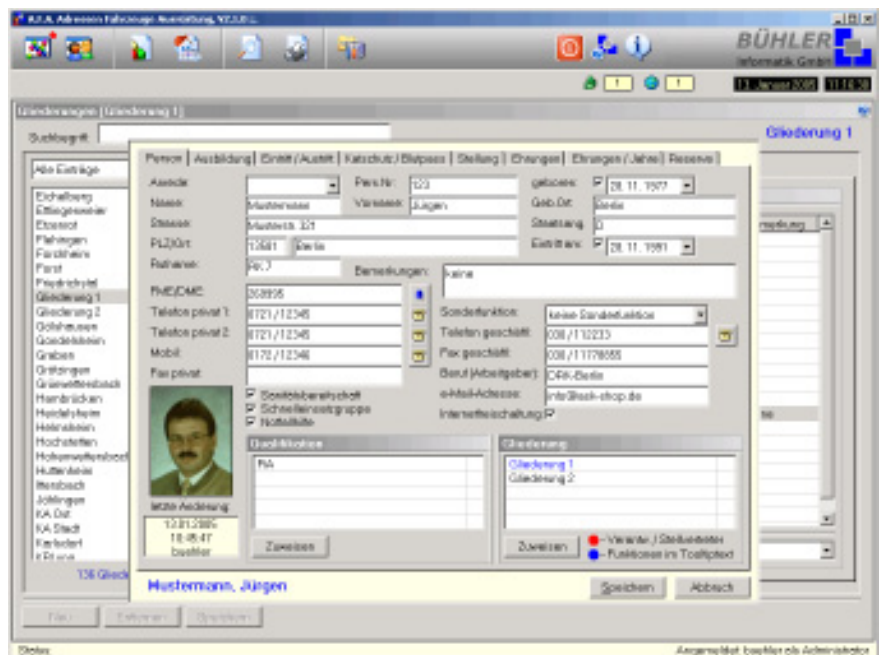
K.S.A. Adressen Fahrzeuge Ausstattung, V2.3.0 L

BÜHLER
Informatik GmbH

1 1 13. Januar 2005 11:10:30

Gliederungen [Gliederung 1]

Suchbegriff:

Gliederung 1

Alle Einträge

Eichelberg
Ettlingenweier
Etzenrot
Flehingen
Forchheim
Forst
Friedrichstal
Gliederung 1
Gliederung 2
Gölshausen
Goldenstein
Graben
Grötzingen
Grünwettersbach
Hambrücken
Heidelsheim
Helmsheim
Hochstetten
Hohenwettersbach
Huttenheim
Ittersbach
Jöhlingen
KA Dst
KA Stadt
Karlsdorf
Kl.Kirch

136 Glied

Person | Ausbildung | Eintritt / Austritt | Katschutz / Blutpass | Stellung | Ehrungen | Ehrungen (Jahre) | Reserve

Anrede
Name: Mustermann
Strasse: Musterstr. 321
PLZ/Ort: 12681 Berlin
Rufname: Nr. 7
Pers.Nr: 123
Vorname: Jürgen
geboren: 28.11.1977
Geb.Ort: Berlin
Staatsang: D
Eintritt am: 28.11.1981
Bemerkungen: keine
FME/DME: 358935
Telefon privat 1: 0721 / 12345
Telefon privat 2: 0721 / 12345
Mobil: 0172 / 12346
Fax privat:
Sonderfunktion: keine Sonderfunktion
Telefon geschäftl: 030 / 112233
Fax geschäftl: 030 / 11778855
Beruf (Arbeitgeber): DRK-Berlin
e-Mail-Adresse: info@ssk-shop.de
Internetfreischaltung
Sanitätsbereitschaft
Schnelleinsatzgruppe
Notfallhilfe
letzte Änderung
12.01.2005
10:45:47
buehler
Qualifikation
RA
Zuweisen
Gliederung
Gliederung 1
Gliederung 2
Zuweisen
- Verantw. / Stellvertreter
- Funktionen im Tooltiptext
Mustermann, Jürgen
Speichern
Abbruch

mpelung

Neu Entfernen Speichern

Status
Angemeldet: buehler als Administrator